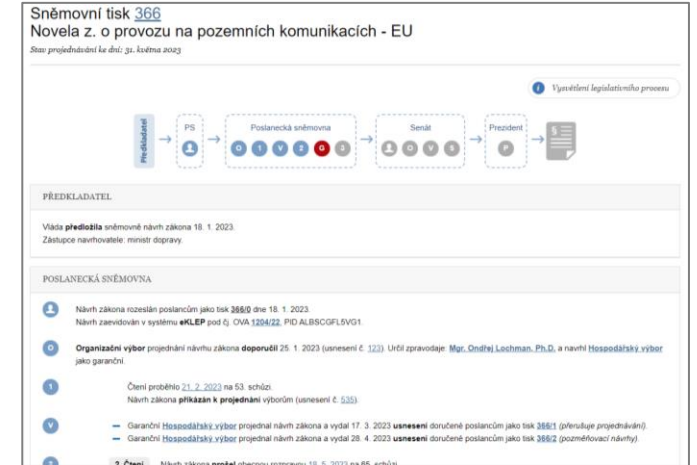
Sněmovní tisk 366
Novela z. o provozu na pozemních komunikacích - EU
Stav projednávání ke dni: 31. května 2023

Vysvětlení legislativního procesu

Předkladatel
PS
Poslanecká sněmovna
O 1 V 2 G 3
Senát
O O V S
Prezident
P

PŘEDKLADATEL

Vláda předložila sněmovně návrh zákona 18. 1. 2023.
Zástupce navrhovatele: ministr dopravy.

POSLANECKÁ SNĚMOVNA

Návrh zákona rozeslán poslancům jako tisk 366/0 dne 18. 1. 2023.
Návrh zaevidován v systému eKLEP pod čj. OVA 1204/22, PID ALBSCGFL5VG1.

Organizační výbor projednání návrhu zákona doporučil 25. 1. 2023 (usnesení č. 123). Určil zpravodaje: Mgr. Ondřej Lochman, Ph.D. a navrhl Hospodářský výbor jako garanční.

Čtení proběhlo 21. 2. 2023 na 53. schůzi.
Návrh zákona přikázán k projednání výborům (usnesení č. 535).

Garanční Hospodářský výbor projednal návrh zákona a vydal 17. 3. 2023 usnesení doručené poslancům jako tisk 366/1 (přerušuje projednávání).
Garanční Hospodářský výbor projednal návrh zákona a vydal 28. 4. 2023 usnesení doručené poslancům jako tisk 366/2 (pozměňovací návrhy).

2. čtení Návrh zákona prošel obecnou rozpravou 18. 5. 2023 na 65. schůzi.